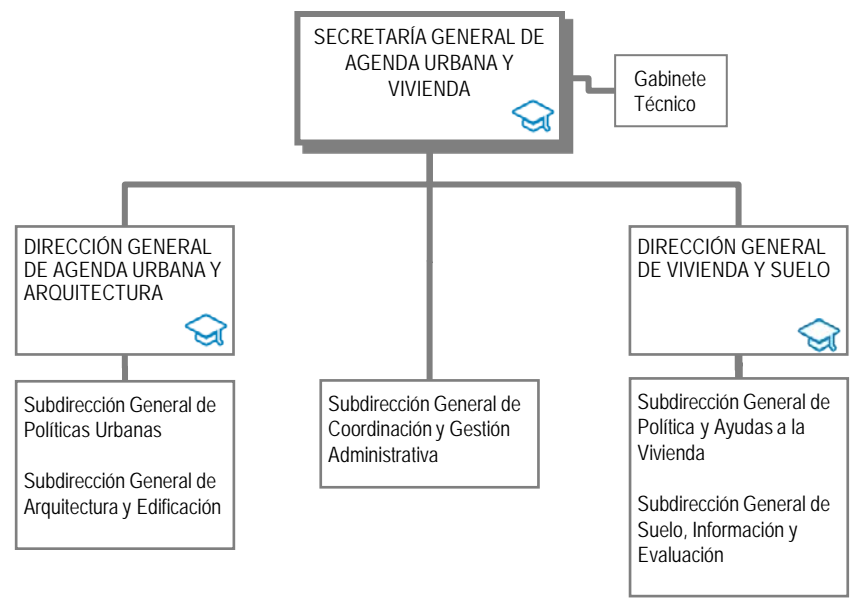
SECRETARÍA GENERAL DE AGENDA URBANA Y VIVIENDA

Gabinete Técnico

DIRECCIÓN GENERAL DE AGENDA URBANA Y ARQUITECTURA

Subdirección General de Políticas Urbanas

Subdirección General de Arquitectura y Edificación

Subdirección General de Coordinación y Gestión Administrativa

DIRECCIÓN GENERAL DE VIVIENDA Y SUELO

Subdirección General de Política y Ayudas a la Vivienda

Subdirección General de Suelo, Información y Evaluación